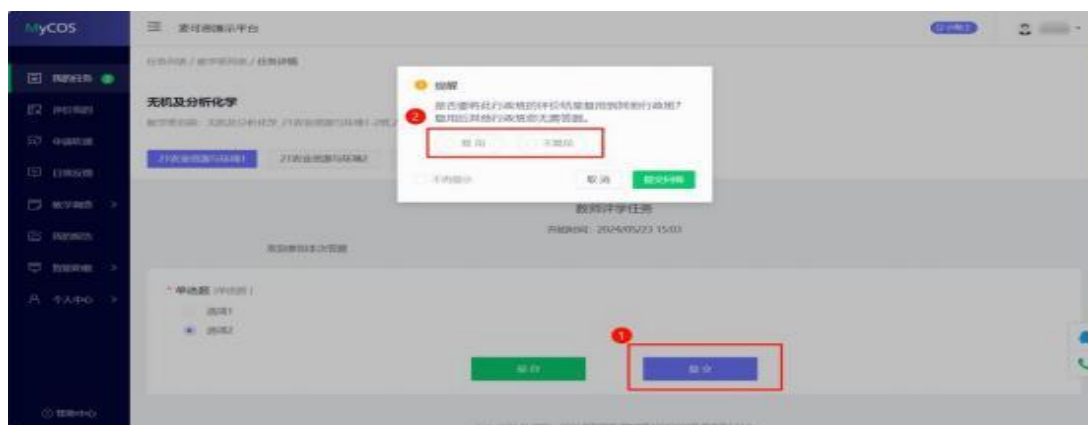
MyCOS

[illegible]

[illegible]

无机及分析化学

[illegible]

提醒

是否要将此行政班的评价结果复用到其他行政班?复用后其他行政班无需答题。

复用

不复用

不再提示

取消

提交问卷

教师评学任务

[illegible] 2024/05/23 15:03

* 单选题 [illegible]

选项1

选项2

保存

提交

1

2

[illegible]